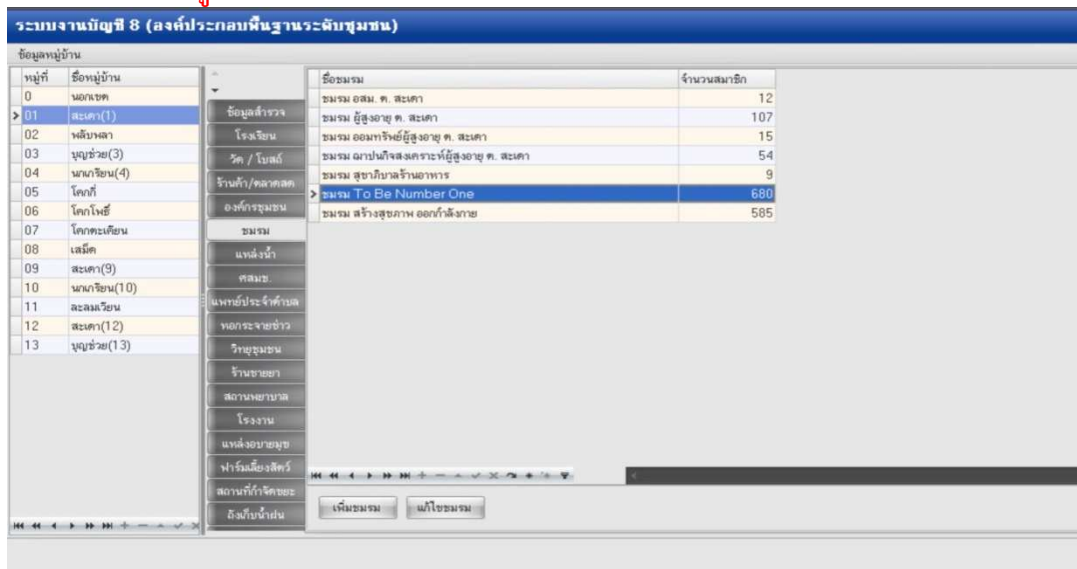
ระบบงานบัญชี 8 (องค์ประกอบพื้นฐานระดับชุมชน)

ข้อมูลหมู่บ้าน

| หมู่ที่ | ชื่อหมู่บ้าน |
|---|---|
| 0 | นอกเขต |
| 01 | สะเดา(1) |
| 02 | พลับพลา |
| 03 | บุญช่วย(3) |
| 04 | นาเกรียน(4) |
| 05 | โคกกี่ |
| 06 | โคกโพธิ์ |
| 07 | โคกตะเคียน |
| 08 | เสม็ด |
| 09 | สะเดา(9) |
| 10 | นาเกรียน(10) |
| 11 | ละลมเวียน |
| 12 | สะเดา(12) |
| 13 | บุญช่วย(13) |

ข้อมูลสำรวจ
โรงเรียน
วัด / โบสถ์
ร้านค้า/ตลาดสด
องค์กรชุมชน
ชมรม
แหล่งน้ำ
ศสมช.
แพทย์ประจำตำบล
หอกระจายข่าว
วิทยุชุมชน
ร้านขายยา
สถานพยาบาล
โรงงาน
แหล่งอบายมุข
ฟาร์มเลี้ยงสัตว์
สถานที่กำจัดขยะ
ถังเก็บน้ำฝน

| ชื่อชมรม | จำนวนสมาชิก |
|---|---|
| ชมรม อสม. ต. สะเดา | 12 |
| ชมรม ผู้สูงอายุ ต. สะเดา | 107 |
| ชมรม ออมทรัพย์ผู้สูงอายุ ต. สะเดา | 15 |
| ชมรม ฌาปนกิจสงเคราะห์ผู้สูงอายุ ต. สะเดา | 54 |
| ชมรม สุขาภิบาลร้านอาหาร | 9 |
| ชมรม To Be Number One | 680 |
| ชมรม สร้างสุขภาพ ออกกำลังกาย | 585 |

เพิ่มชมรม
แก้ไขชมรม